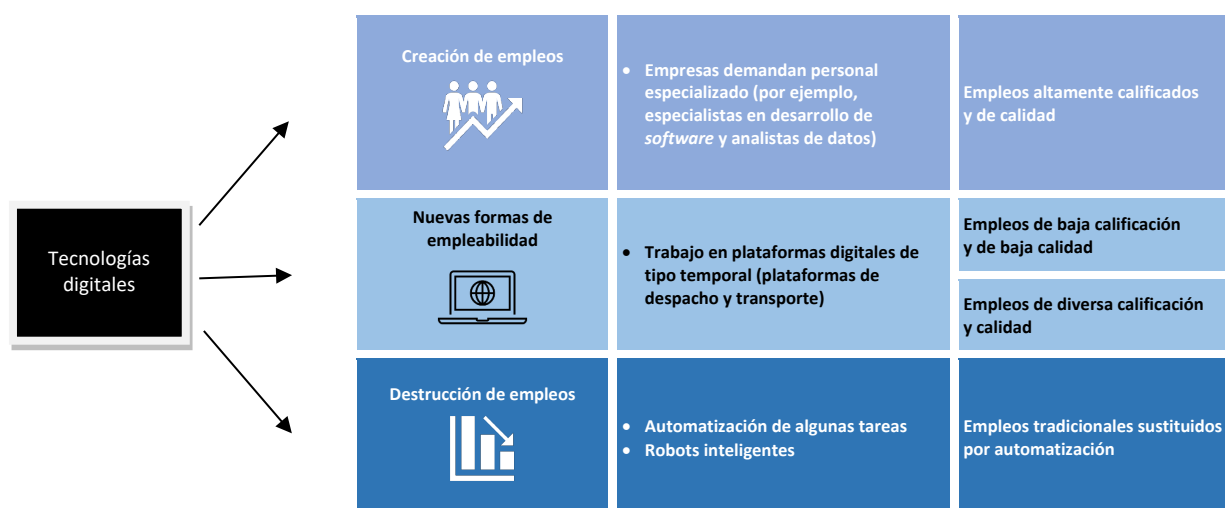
Tecnologías digitales

| Creación de empleos | • Empresas demandan personal especializado (por ejemplo, especialistas en desarrollo de *software* y analistas de datos) | Empleos altamente calificados y de calidad |
|---|---|---|
| Nuevas formas de empleabilidad | • Trabajo en plataformas digitales de tipo temporal (plataformas de despacho y transporte) | Empleos de baja calificación y de baja calidad<br>Empleos de diversa calificación y calidad |
| Destrucción de empleos | • Automatización de algunas tareas<br>• Robots inteligentes | Empleos tradicionales sustituidos por automatización |